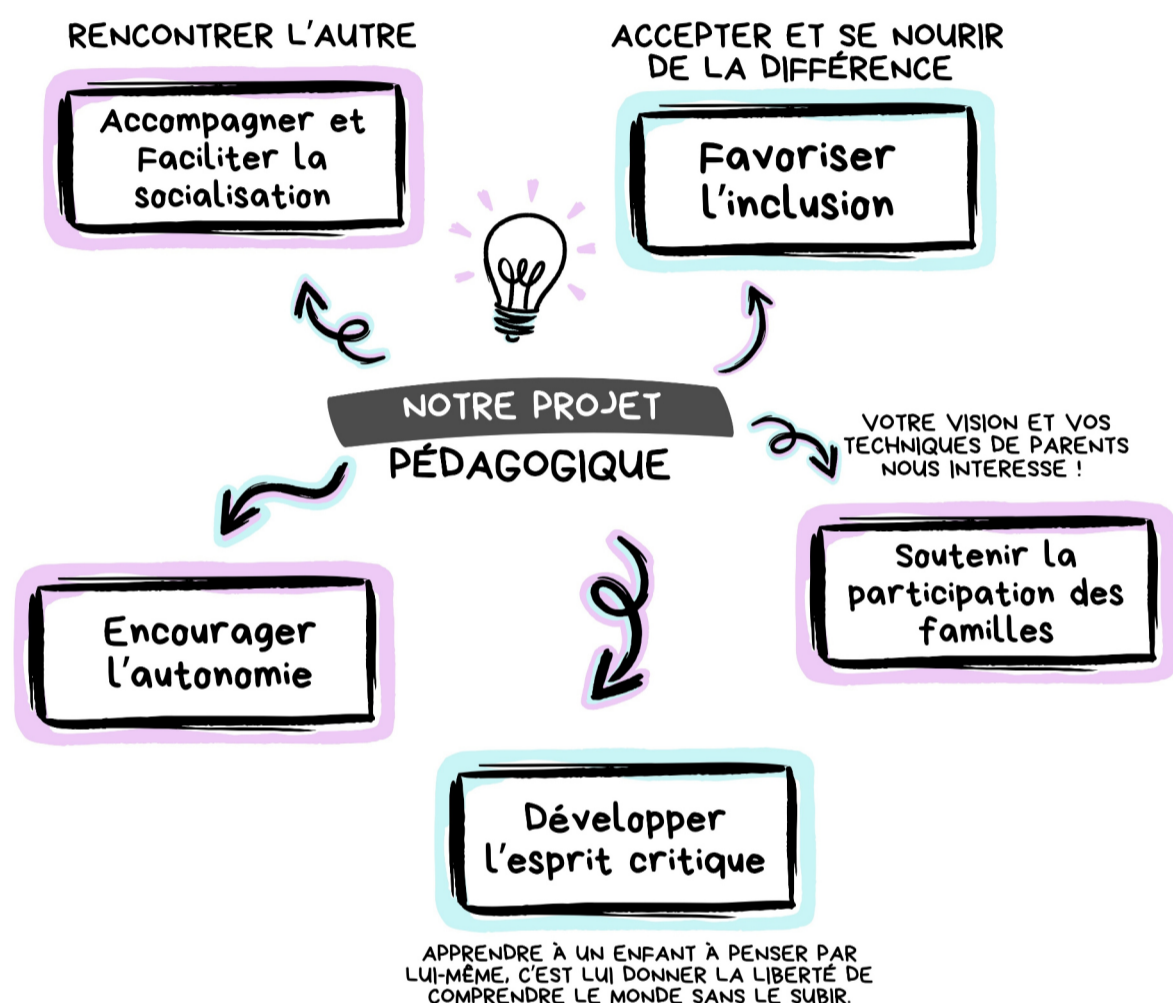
RENCONTRER L'AUTRE

Accompagner et Faciliter la socialisation

ACCEPTER ET SE NOURIR DE LA DIFFÉRENCE

Favoriser l'inclusion

NOTRE PROJET PÉDAGOGIQUE

VOTRE VISION ET VOS TECHNIQUES DE PARENTS NOUS INTERESSE !

Soutenir la participation des familles

Encourager l'autonomie

Développer l'esprit critique

APPRENDRE À UN ENFANT À PENSER PAR LUI-MÊME, C'EST LUI DONNER LA LIBERTÉ DE COMPRENDRE LE MONDE SANS LE SUBIR.